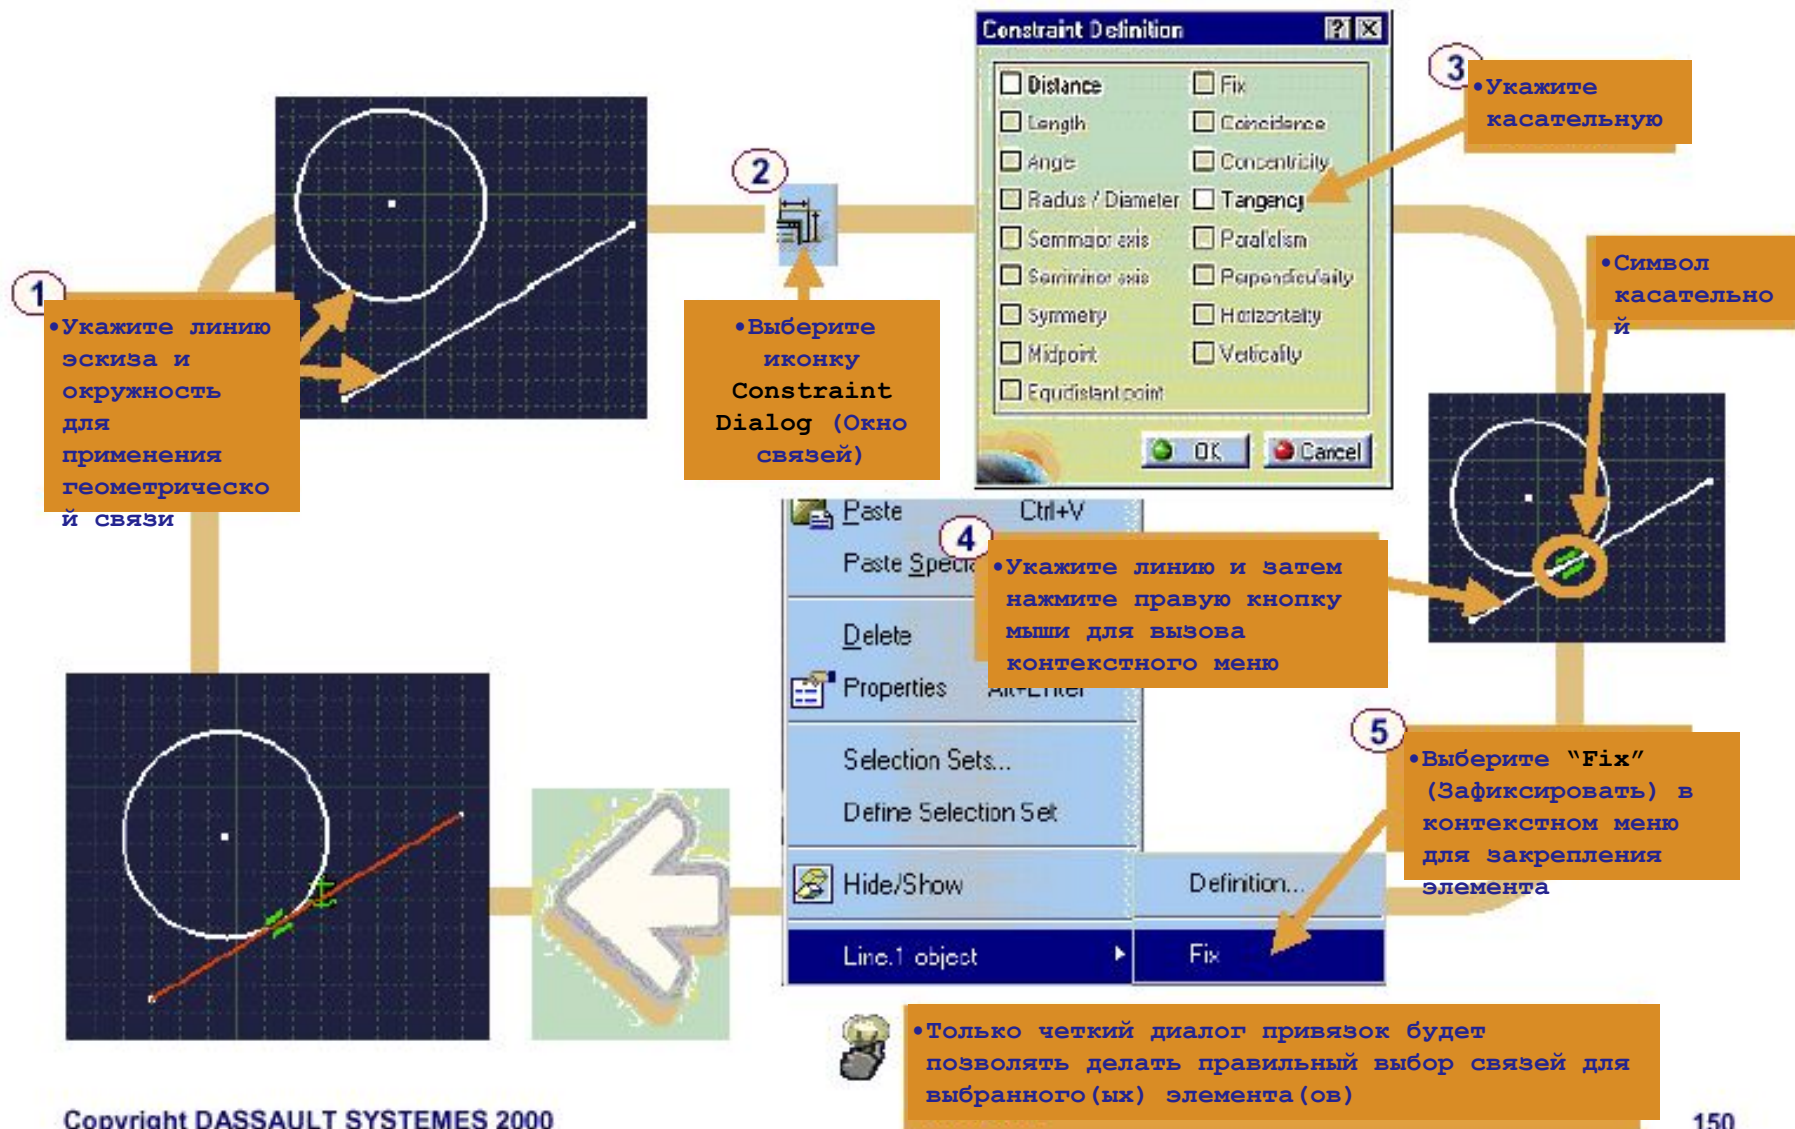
Constraint Definition

Distance
Fix
Length
Coincidence
Angle
Concentricity
Radius / Diameter
Tangency
Semimajor axis
Parallelism
Semiminor axis
Perpendicularity
Symmetry
Horizontality
Midpoint
Verticality
Equidistant point

OK
Cancel

1
•Укажите линию эскиза и окружность для применения геометрической связи

2
•Выберите иконку Constraint Dialog (Окно связей)

3
•Укажите касательную

•Символ касательной

4
•Укажите линию и затем нажмите правую кнопку мыши для вызова контекстного меню

Paste Ctrl+V
Paste Specia
Delete
Properties Alt+Enter
Selection Sets...
Define Selection Set
Hide/Show
Definition...
Line.1 object
Fix

5
•Выберите "Fix" (Зафиксировать) в контекстном меню для закрепления элемента

•Только четкий диалог привязок будет позволять делать правильный выбор связей для выбранного(ых) элемента(ов)

Copyright DASSAULT SYSTEMES 2000

150